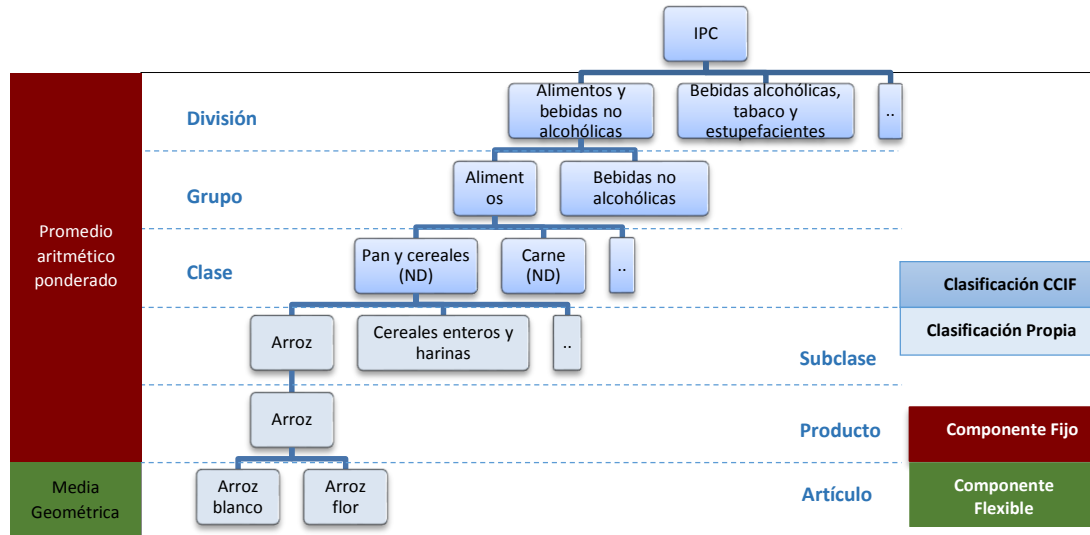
IPC

Promedio aritmético ponderado

División

Alimentos y bebidas no alcohólicas

Bebidas alcohólicas, tabaco y estupefacientes

..

Grupo

Aliment os

Bebidas no alcohólicas

Clase

Pan y cereales (ND)

Carne (ND)

..

Clasificación CCIF

Arroz

Cereales enteros y harinas

..

Clasificación Propia

Subclase

Arroz

Producto

Componente Fijo

Media Geométrica

Arroz blanco

Arroz flor

Artículo

Componente Flexible